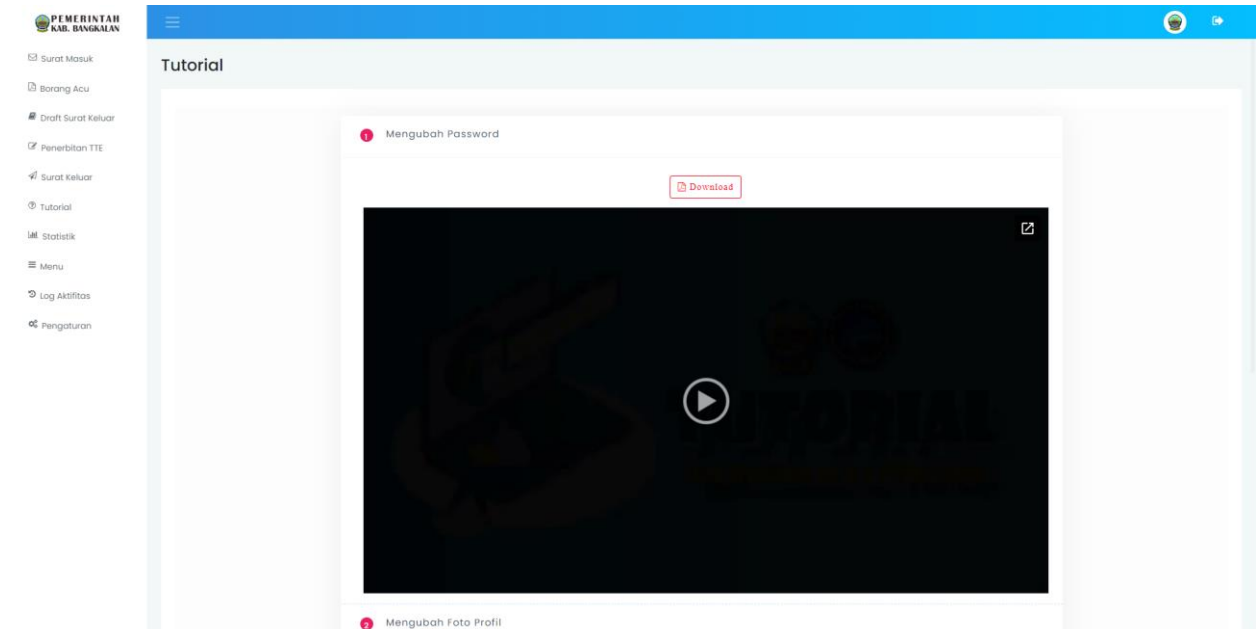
PEMERINTAH
KAB. BANGKALAN

Surat Masuk
Borang Acu
Draft Surat Keluar
Penerbitan TTE
Surat Keluar
Tutorial
Statistik
Menu
Log Aktifitas
Pengaturan

Tutorial

1 Mengubah Password

Download

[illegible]

2 Mengubah Foto Profil